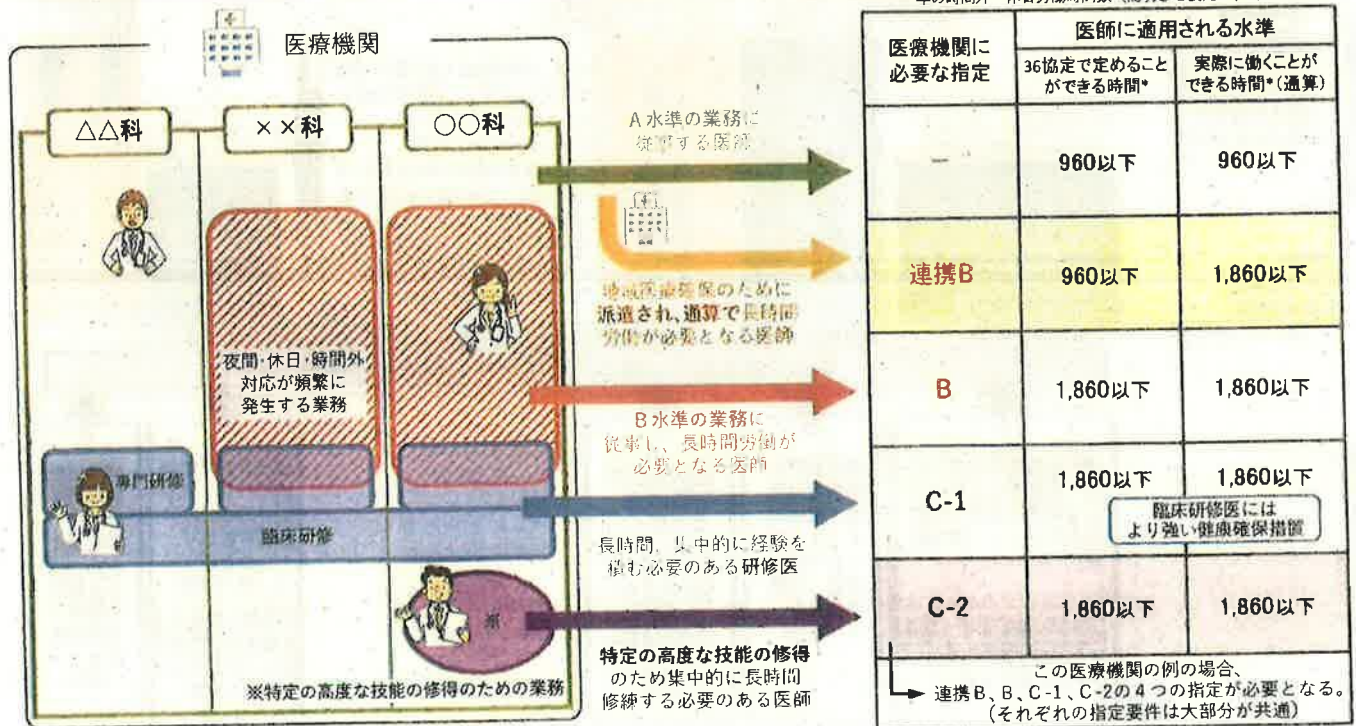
医療機関

△△科

××科

○○科

夜間・休日・時間外対応が頻繁に発生する業務

専門研修

臨床研修

※特定の高度な技能の修得のための業務

A水準の業務に従事する医師

地域医療確保のために派遣され、通算で長時間労働が必要となる医師

B水準の業務に従事し、長時間労働が必要となる医師

長時間、集中的に経験を積む必要のある研修医

特定の高度な技能の修得のため集中的に長時間修練する必要のある医師

| 医療機関に必要な指定 | 医師に適用される水準 36協定で定めることができる時間* | 医師に適用される水準 実際に働くことができる時間*（通算） |
|---|---|---|
| ― | 960以下 | 960以下 |
| 連携B | 960以下 | 1,860以下 |
| B | 1,860以下 | 1,860以下 |
| C-1 | 1,860以下 | 1,860以下 |
| C-2 | 1,860以下 | 1,860以下 |

臨床研修医にはより強い健康確保措置

この医療機関の例の場合、連携B、B、C-1、C-2の4つの指定が必要となる。（それぞれの指定要件は大部分が共通）